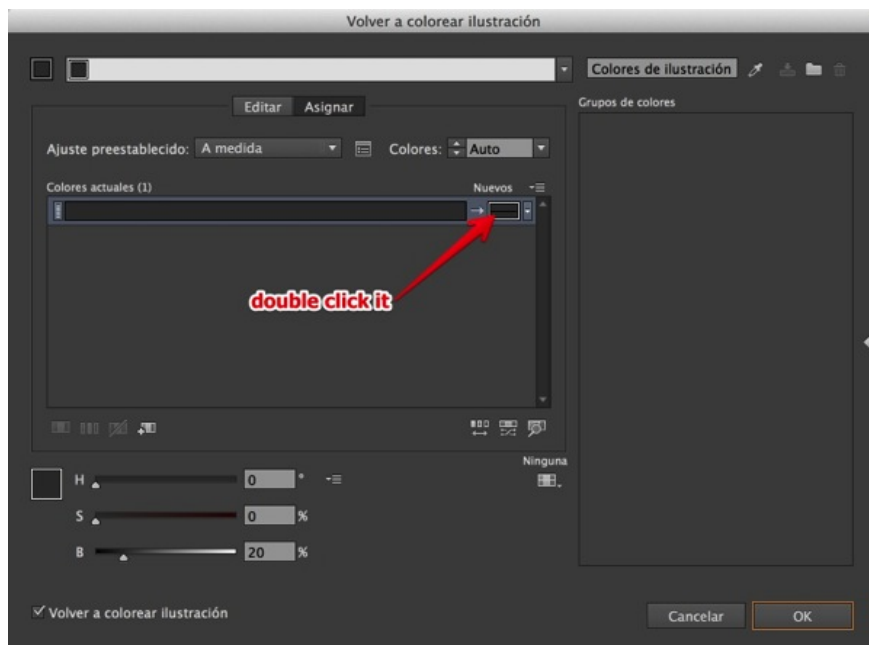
Volver a colorear ilustración

Colores de ilustración

Editar Asignar

Grupos de colores

Ajuste preestablecido: A medida

Colores: Auto

Colores actuales (1)

Nuevos

double click it

Ninguna

H 0 °

S 0 %

B 20 %

✓ Volver a colorear ilustración

Cancelar

OK